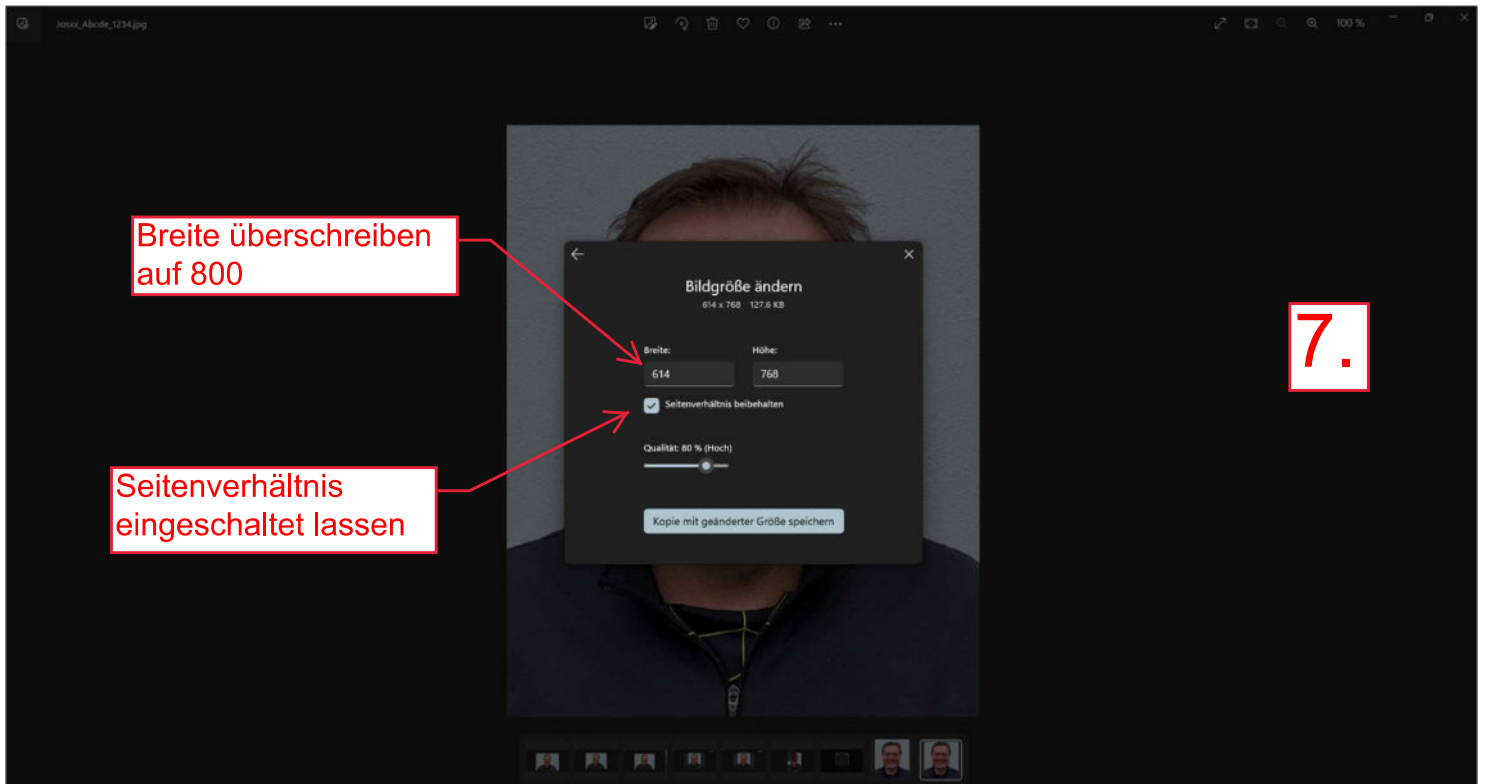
Josxx_Abcde_1234.jpg

100 %

Breite überschreiben auf 800

Bildgröße ändern
614 x 768 127.6 KB

Breite:
614

Höhe:
768

Seitenverhältnis beibehalten

Qualität: 80 % (Hoch)

Kopie mit geänderter Größe speichern

Seitenverhältnis eingeschaltet lassen

7.